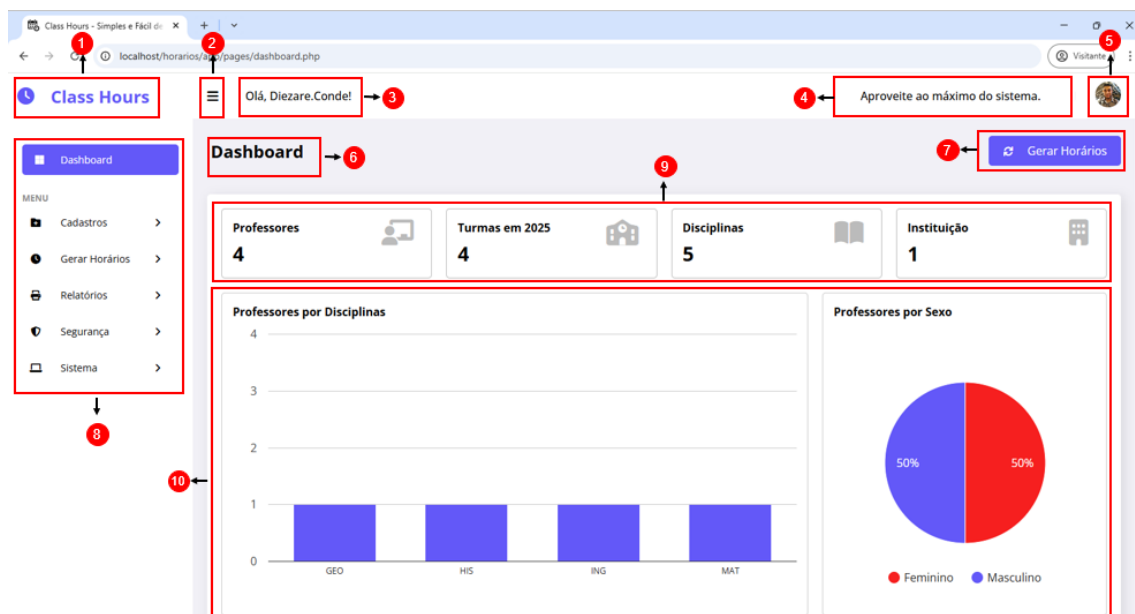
Class Hours - Simples e Fácil de ×

localhost/horarios/a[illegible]/pages/dashboard.php

Visitante

1

2

5

Class Hours

Olá, Diezare.Conde!

3

4

Aproveite ao máximo do sistema.

Dashboard

6

7

Gerar Horários

9

Dashboard

MENU

Cadastros

Gerar Horários

Relatórios

Segurança

Sistema

8

Professores
4

Turmas em 2025
4

Disciplinas
5

Instituição
1

10

Professores por Disciplinas

4
3
2
1
0

GEO
HIS
ING
MAT

Professores por Sexo

50%
50%

Feminino
Masculino